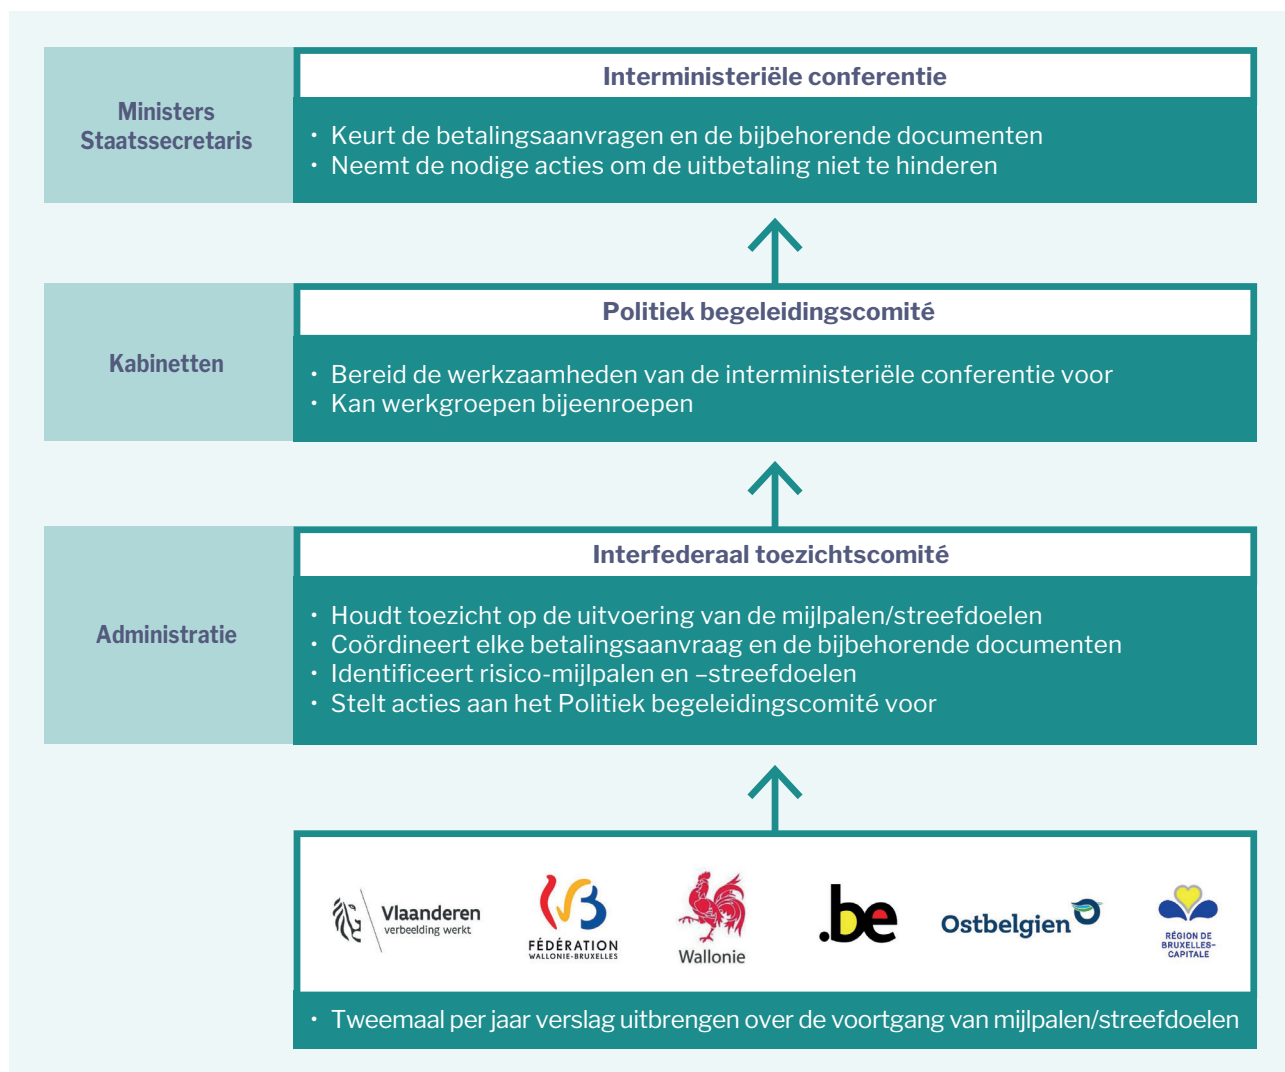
Ministers
Staatssecretaris

Interministeriële conferentie

• Keurt de betalingsaanvragen en de bijbehorende documenten
• Neemt de nodige acties om de uitbetaling niet te hinderen

Kabinetten

Politiek begeleidingscomité

• Bereid de werkzaamheden van de interministeriële conferentie voor
• Kan werkgroepen bijeenroepen

Administratie

Interfederaal toezichtscomité

• Houdt toezicht op de uitvoering van de mijlpalen/streefdoelen
• Coördineert elke betalingsaanvraag en de bijbehorende documenten
• Identificeert risico-mijlpalen en –streefdoelen
• Stelt acties aan het Politiek begeleidingscomité voor

Vlaanderen
verbeelding werkt

FÉDÉRATION
WALLONIE-BRUXELLES

Wallonie

.be

Ostbelgien

RÉGION DE
BRUXELLES-
CAPITALE

• Tweemaal per jaar verslag uitbrengen over de voortgang van mijlpalen/streefdoelen